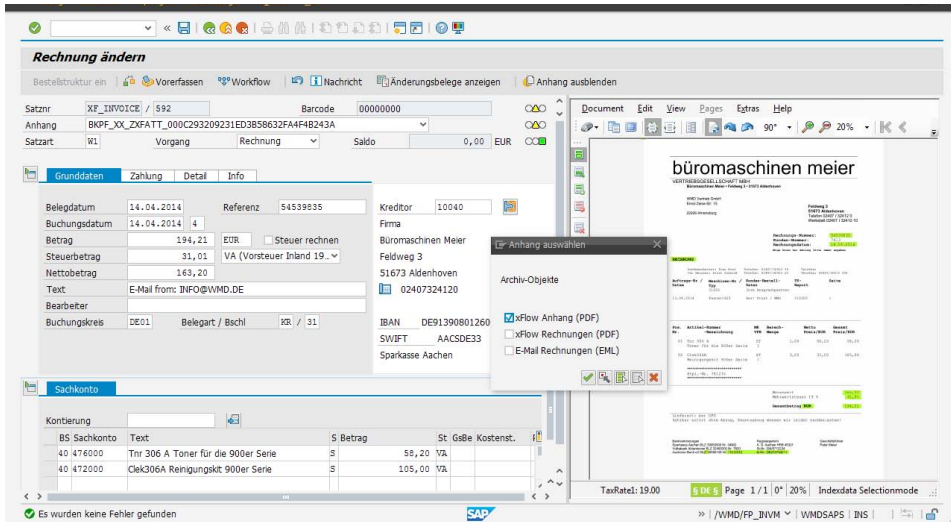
Rechnung ändern

Bestellstruktur ein | Vorerfassen | Workflow | Nachricht | Änderungsbelege anzeigen | Anhang ausblenden

Satznr XF_INVOICE / 592 Barcode 00000000
Anhang BKPF_XX_ZXFATT_000C293209231ED3B58632FA4F4B243A
Satzart W1 Vorgang Rechnung Saldo 0,00 EUR

Grunddaten | Zahlung | Detail | Info

Belegdatum 14.04.2014 Referenz 54539835
Buchungsdatum 14.04.2014 4
Betrag 194,21 EUR Steuer rechnen
Steuerbetrag 31,01 VA (Vorsteuer Inland 19...
Nettobetrag 163,20
Text E-Mail from: INFO@WMD.DE
Bearbeiter
Buchungskreis DE01 Belegart / Bschl KR / 31

Kreditor 10040
Firma
Büromaschinen Meier
Feldweg 3
51673 Aldenhoven
02407324120

IBAN DE91390801260
SWIFT AACSDE33
Sparkasse Aachen

Anhang auswählen
Archiv-Objekte
xFlow Anhang (PDF)
xFlow Rechnungen (PDF)
E-Mail Rechnungen (EML)

Sachkonto
Kontierung

| BS | Sachkonto | Text | S | Betrag | St | GsBe | Kostenst. |
|---|---|---|---|---|---|---|---|
| 40 | 476000 | Tnr 306 A Toner für die 900er Serie | S | 58,20 | VA | | |
| 40 | 472000 | Clek306A Reinigungskit 900er Serie | S | 105,00 | VA | | |

Document Edit View Pages Extras Help
90° 20%

büromaschinen meier

TaxRate1: 19.00 § DE § Page 1 / 1 0" 20% Indexdata Selectionmode

Es wurden keine Fehler gefunden
SAP
/WMD/FP_INVM WMDSAPS INS